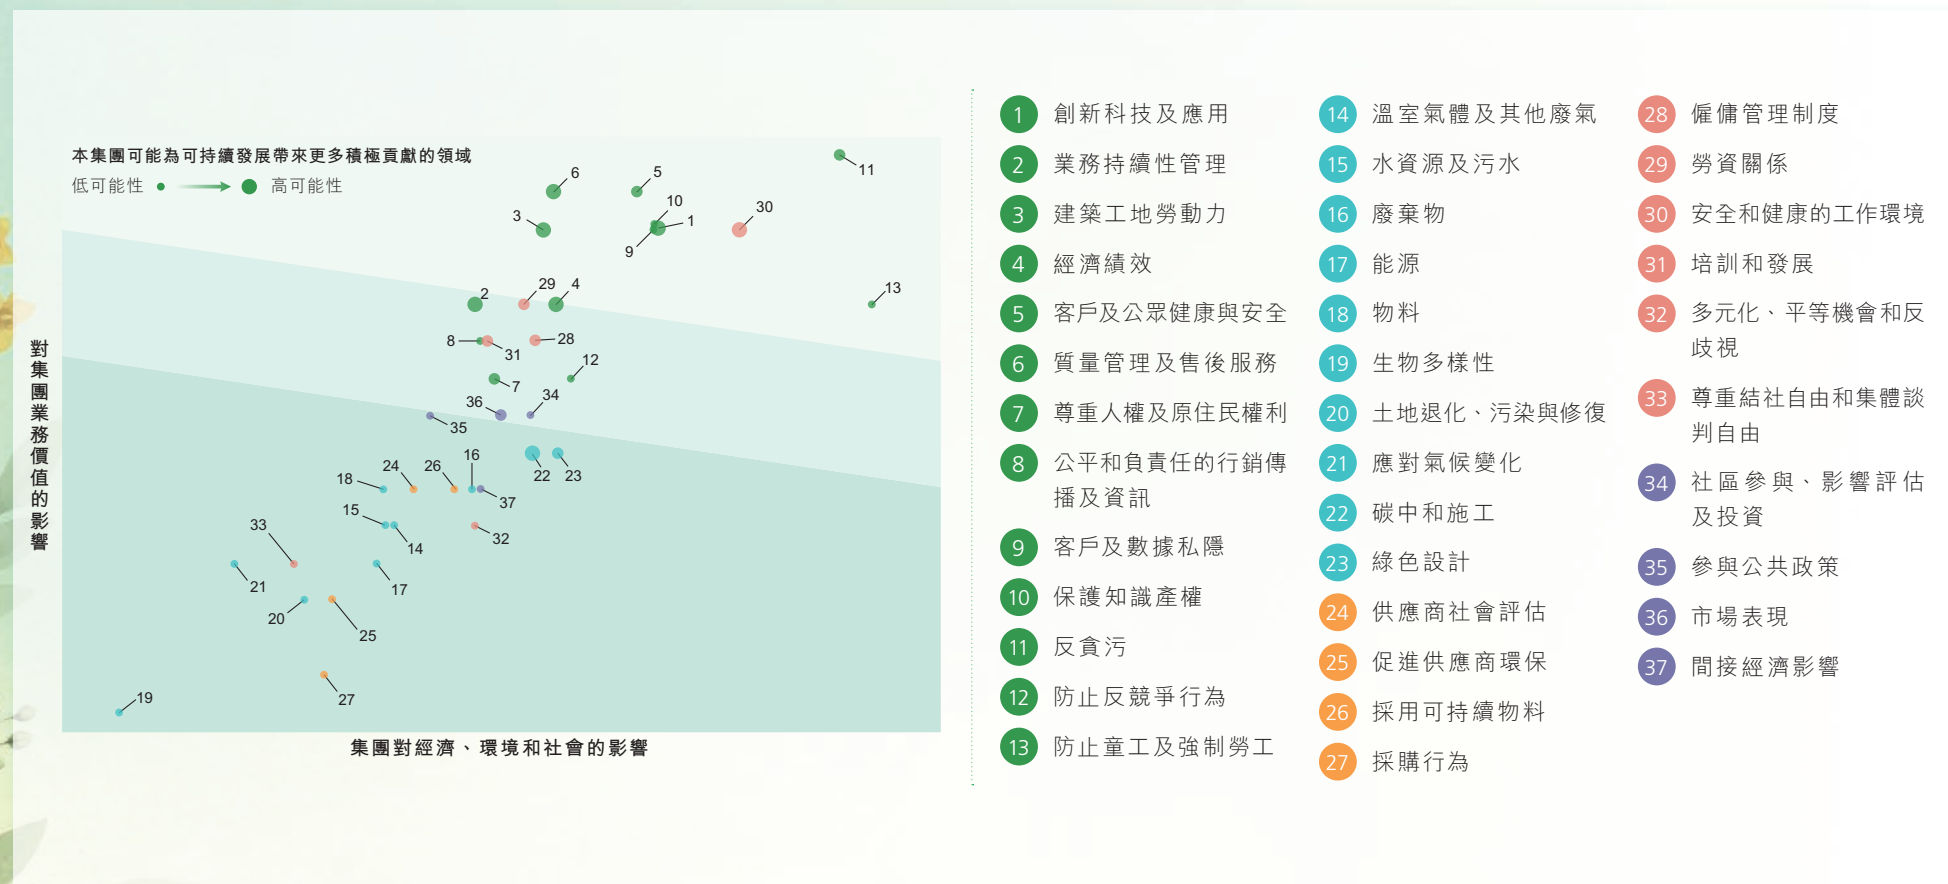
本集團可能為可持續發展帶來更多積極貢獻的領域
低可能性 高可能性

對集團業務價值的影響

6 5 11 3 10 1 30 9 2 29 4 13 8 31 28 12 7 36 34 35 16 24 26 22 23 18 37 15 14 32 33 21 17 20 25 19 27

集團對經濟、環境和社會的影響

1 創新科技及應用
2 業務持續性管理
3 建築工地勞動力
4 經濟績效
5 客戶及公眾健康與安全
6 質量管理及售後服務
7 尊重人權及原住民權利
8 公平和負責任的行銷傳播及資訊
9 客戶及數據私隱
10 保護知識產權
11 反貪污
12 防止反競爭行為
13 防止童工及強制勞工

14 溫室氣體及其他廢氣
15 水資源及污水
16 廢棄物
17 能源
18 物料
19 生物多樣性
20 土地退化、污染與修復
21 應對氣候變化
22 碳中和施工
23 綠色設計
24 供應商社會評估
25 促進供應商環保
26 採用可持續物料
27 採購行為

28 僱傭管理制度
29 勞資關係
30 安全和健康的工作環境
31 培訓和發展
32 多元化、平等機會和反歧視
33 尊重結社自由和集體談判自由
34 社區參與、影響評估及投資
35 參與公共政策
36 市場表現
37 間接經濟影響